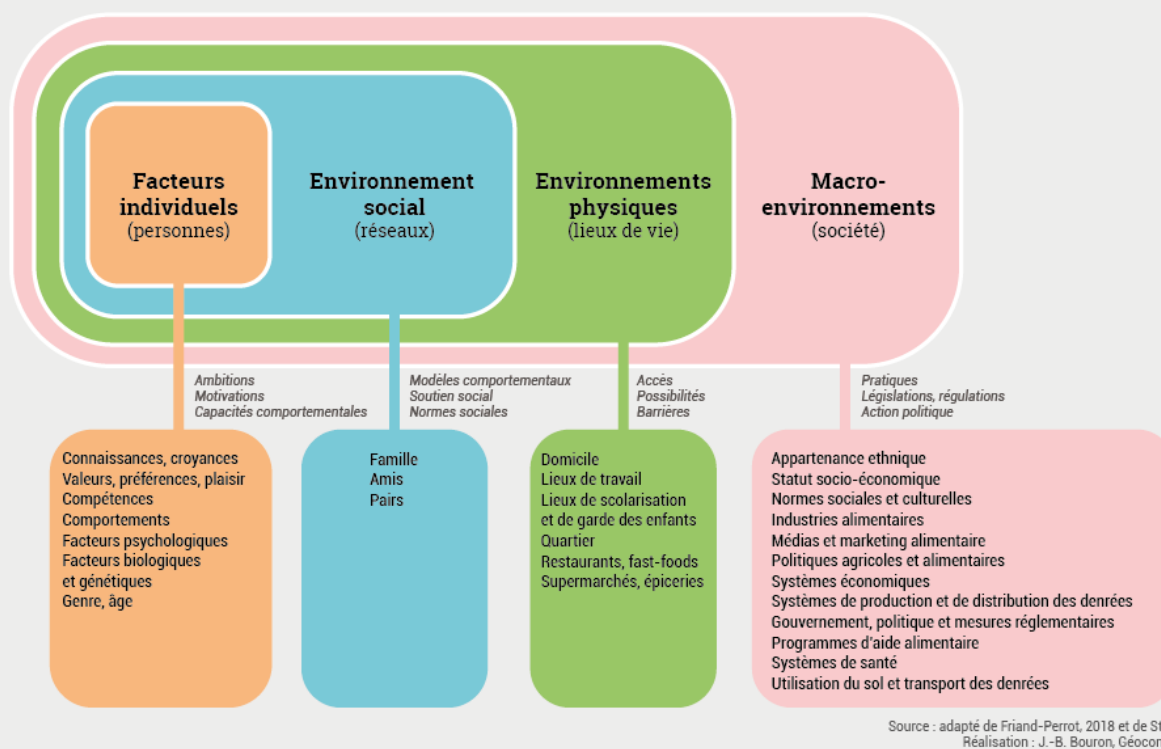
Facteurs individuels
(personnes)

Environnement social
(réseaux)

Environnements physiques
(lieux de vie)

Macro-environnements
(société)

Ambitions
Motivations
Capacités comportementales

Modèles comportementaux
Soutien social
Normes sociales

Accès
Possibilités
Barrières

Pratiques
Législations, régulations
Action politique

Connaissances, croyances
Valeurs, préférences, plaisir
Compétences
Comportements
Facteurs psychologiques
Facteurs biologiques et génétiques
Genre, âge

Famille
Amis
Pairs

Domicile
Lieux de travail
Lieux de scolarisation et de garde des enfants
Quartier
Restaurants, fast-foods
Supermarchés, épiceries

Appartenance ethnique
Statut socio-économique
Normes sociales et culturelles
Industries alimentaires
Médias et marketing alimentaire
Politiques agricoles et alimentaires
Systèmes économiques
Systèmes de production et de distribution des denrées
Gouvernement, politique et mesures réglementaires
Programmes d'aide alimentaire
Systèmes de santé
Utilisation du sol et transport des denrées

Source : adapté de Friand-Perrot, 2018 et de St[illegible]
Réalisation : J.-B. Bouron, Géocon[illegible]